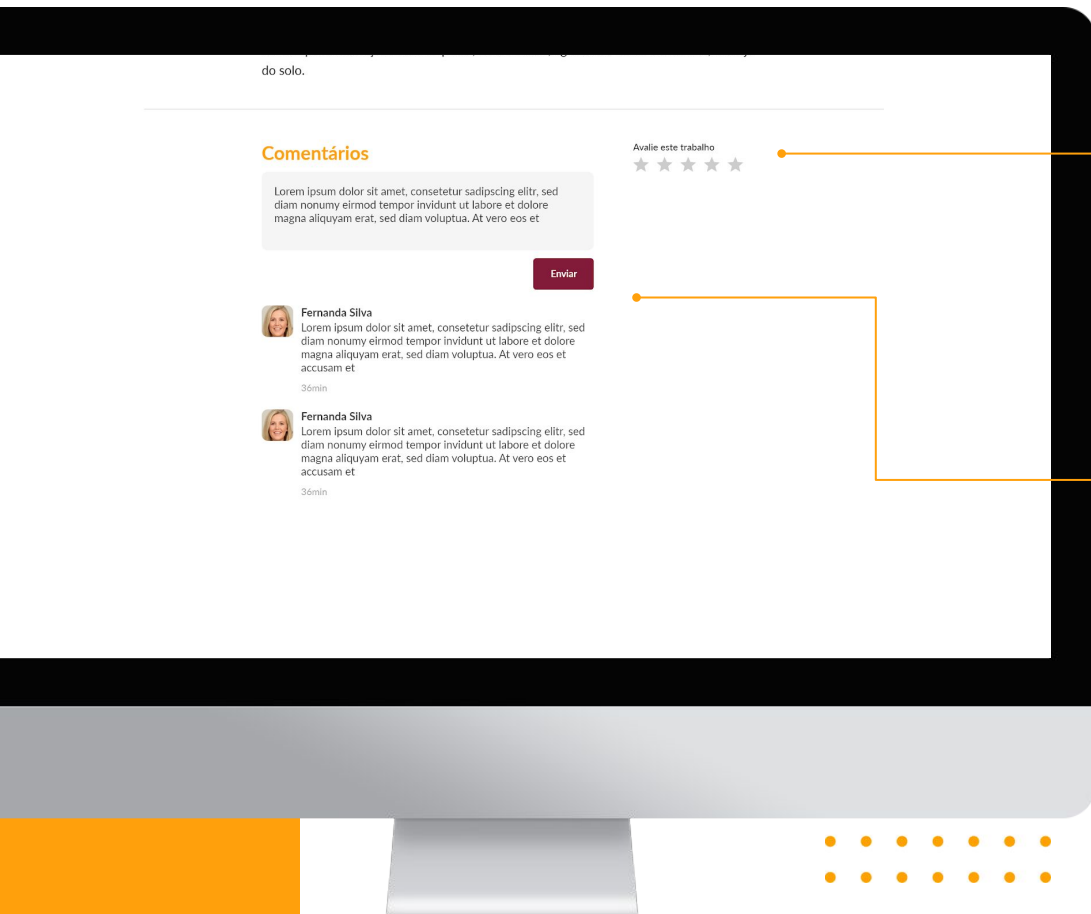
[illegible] do solo.

Comentários

Avalie este trabalho

Lorem ipsum dolor sit amet, consetetur sadipscing elitr, sed diam nonumy eirmod tempor invidunt ut labore et dolore magna aliquyam erat, sed diam voluptua. At vero eos et

Enviar

Fernanda Silva
Lorem ipsum dolor sit amet, consetetur sadipscing elitr, sed diam nonumy eirmod tempor invidunt ut labore et dolore magna aliquyam erat, sed diam voluptua. At vero eos et accusam et

36min

Fernanda Silva
Lorem ipsum dolor sit amet, consetetur sadipscing elitr, sed diam nonumy eirmod tempor invidunt ut labore et dolore magna aliquyam erat, sed diam voluptua. At vero eos et accusam et

36min